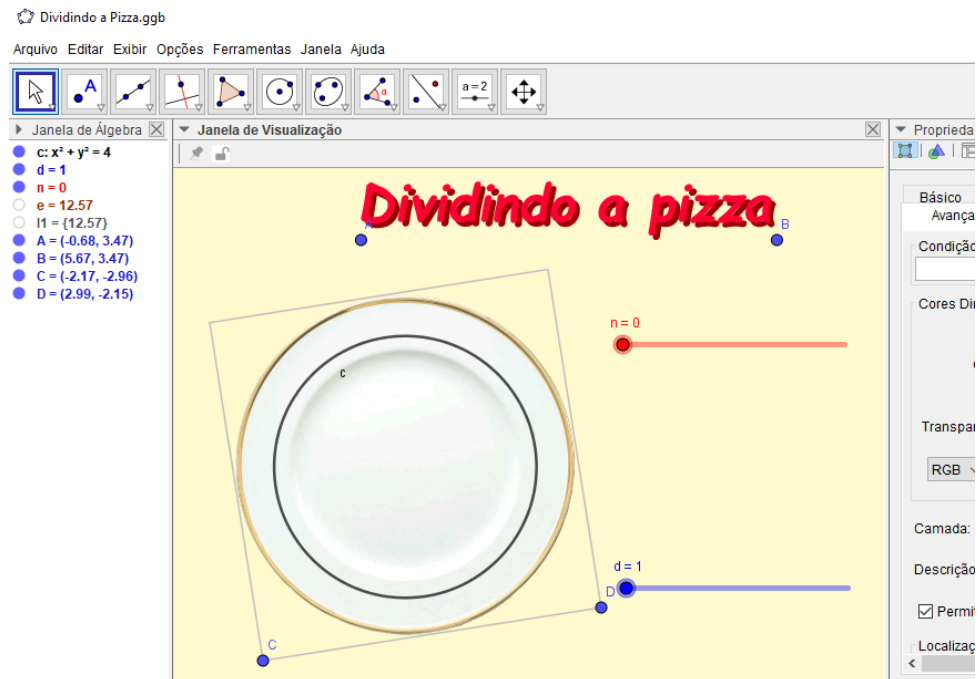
Dividindo a Pizza.ggb

Arquivo Editar Exibir Opções Ferramentas Janela Ajuda

a = 2

Janela de Álgebra

c: $x^2 + y^2 = 4$
d = 1
n = 0
e = 12.57
l1 = {12.57}
A = (-0.68, 3.47)
B = (5.67, 3.47)
C = (-2.17, -2.96)
D = (2.99, -2.15)

Janela de Visualização

Dividindo a pizza

A
B
n = 0
c
d = 1
D
C

Proprieda

Básico
Avança

Condiçã

Cores Di

Transpa

RGB

Camada:

Descriçã

Permi

Localiza